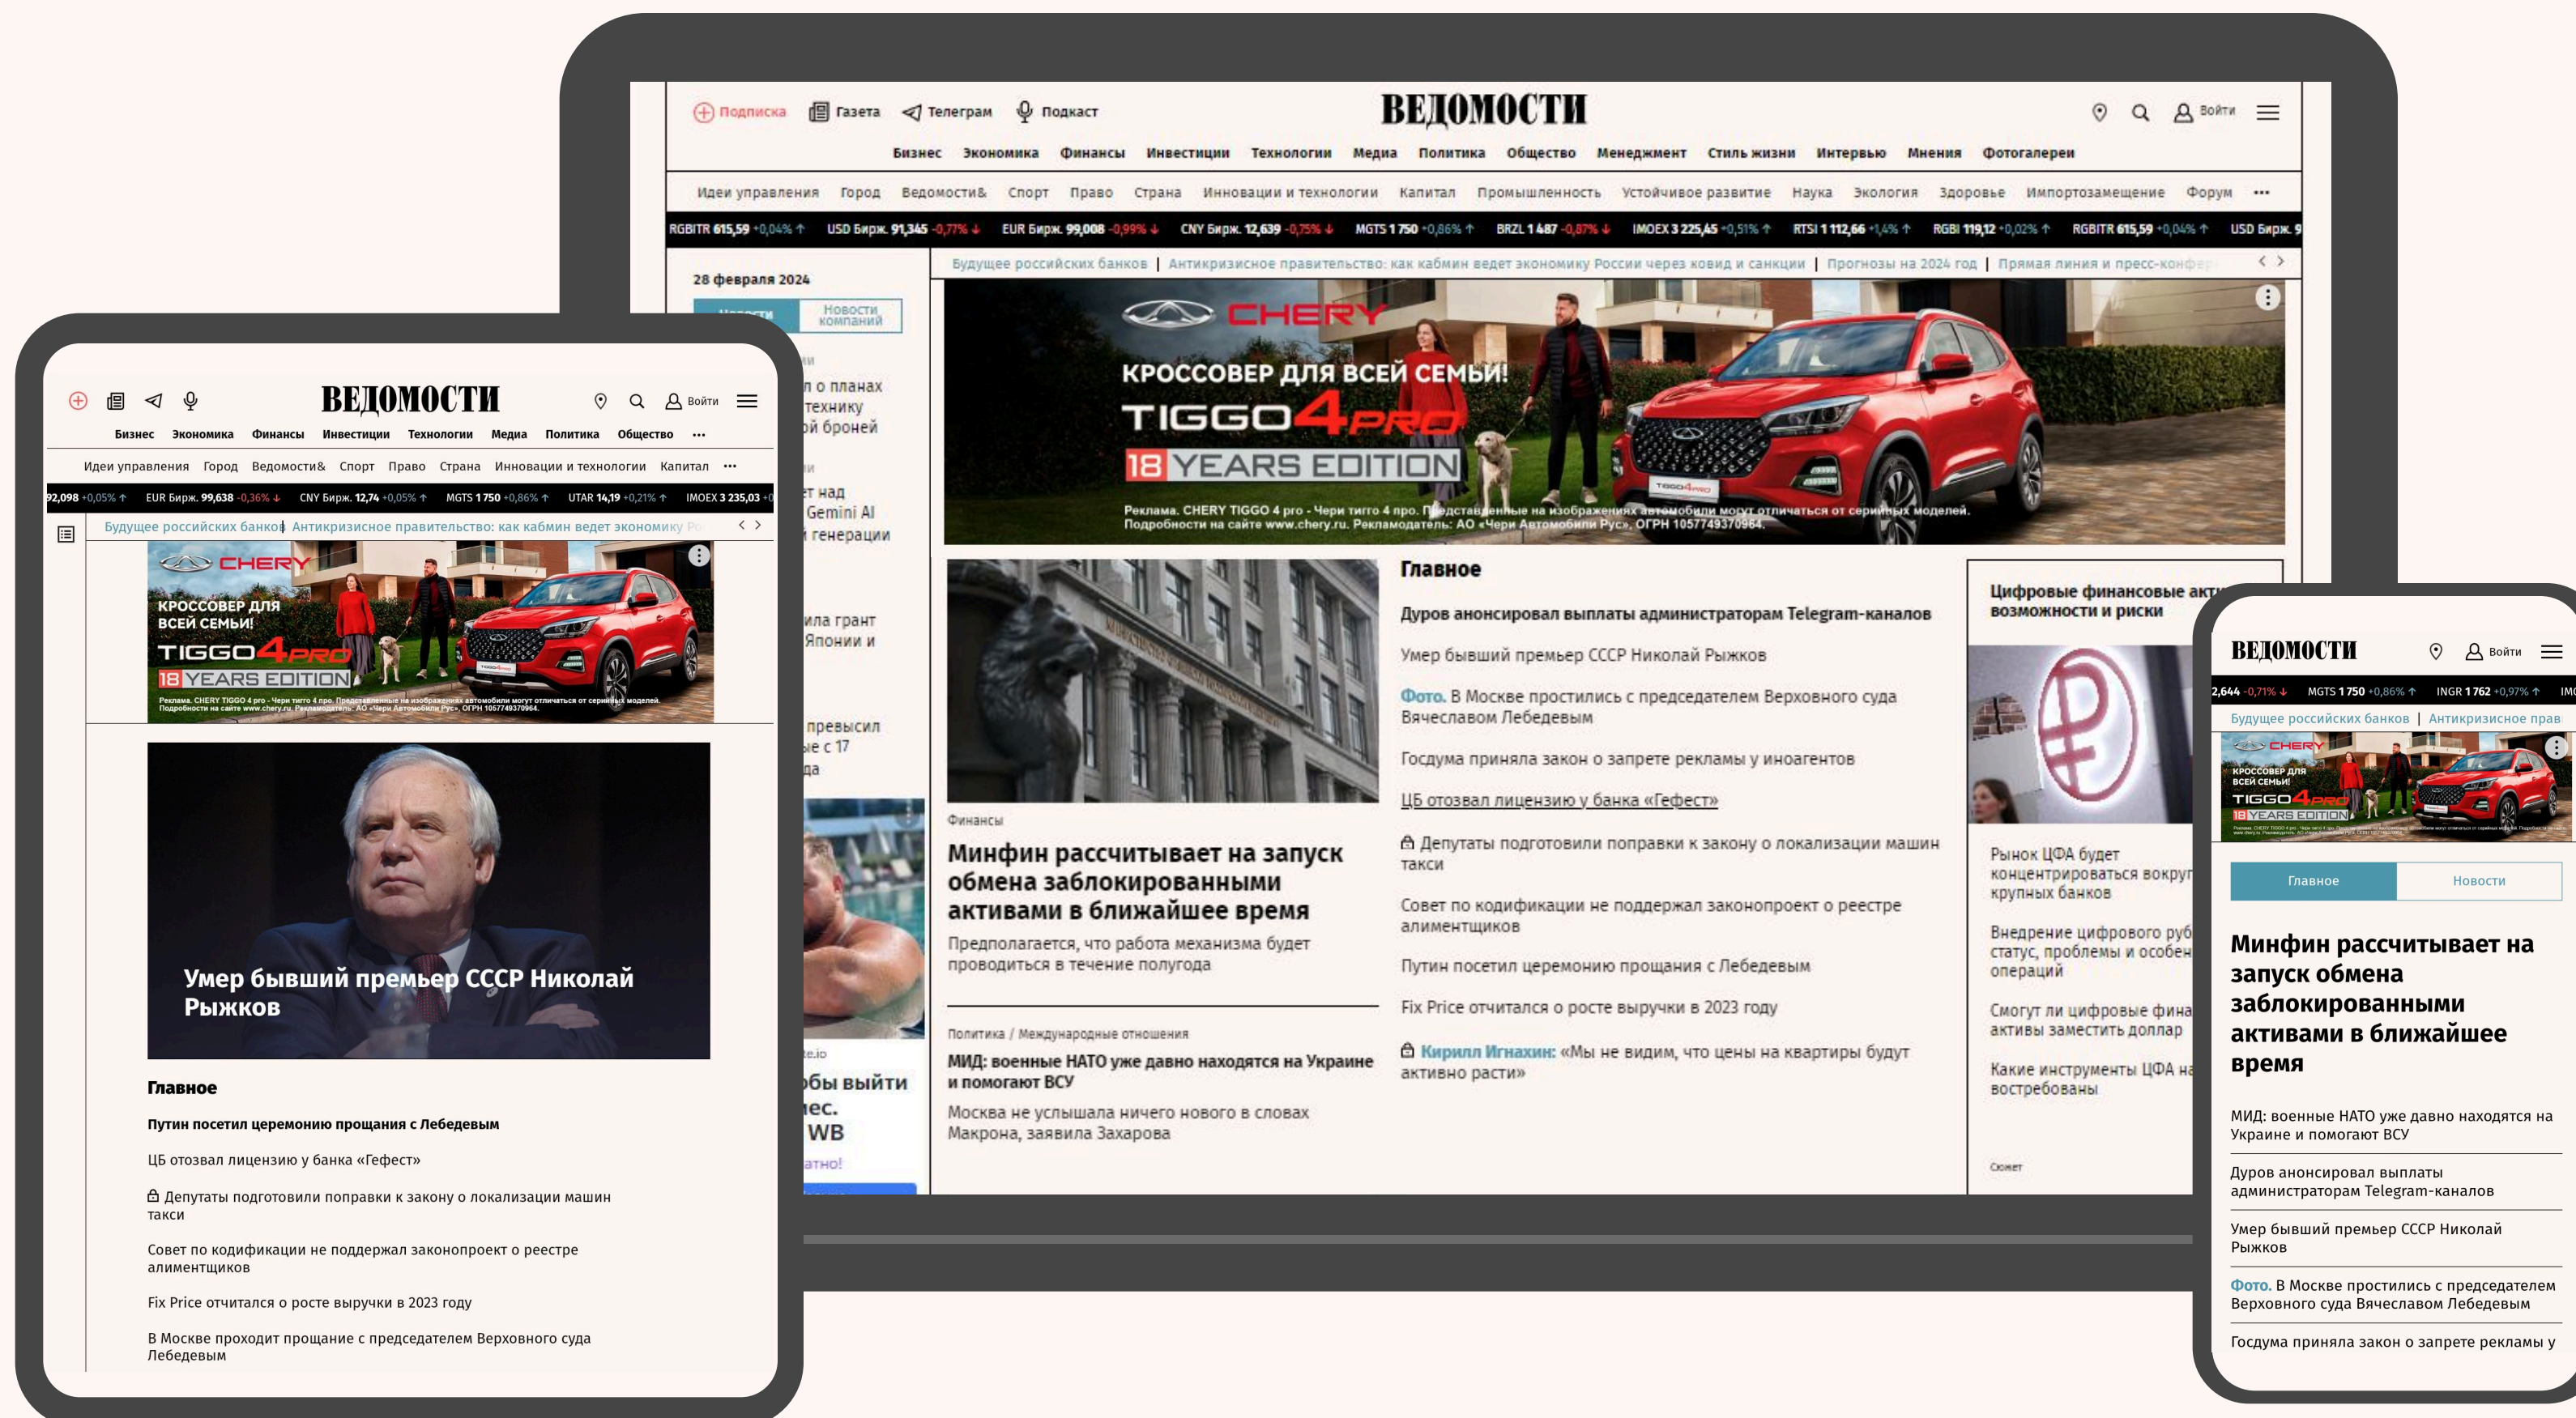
Подписка Газета Телеграм Подкаст
ВЕДОМОСТИ
Войти

Бизнес Экономика Финансы Инвестиции Технологии Медиа Политика Общество Менеджмент Стиль жизни Интервью Мнения Фотогалереи

Идеи управления Город Ведомости& Спорт Право Страна Инновации и технологии Капитал Промышленность Устойчивое развитие Наука Экология Здоровье Импортозамещение Форум ...

RGBITR 615,59 +0,04% ↑ USD Бирж. 91,345 -0,77% ↓ EUR Бирж. 99,008 -0,99% ↓ CNY Бирж. 12,639 -0,75% ↓ MGTS 1 750 +0,86% ↑ BRZL 1 487 -0,87% ↓ IMOEX 3 225,45 +0,51% ↑ RTSI 1 112,66 +1,4% ↑ RGBI 119,12 +0,02% ↑ RGBITR 615,59 +0,04% ↑ USD Бирж. 9

28 февраля 2024

Новости компаний

Будущее российских банков | Антикризисное правительство: как кабмин ведет экономику России через ковид и санкции | Прогнозы на 2024 год | Прямая линия и пресс-конфе

CHERY
КРОССОВЕР ДЛЯ ВСЕЙ СЕМЬИ!
TIGGO 4 PRO
18 YEARS EDITION
Реклама. CHERY TIGGO 4 pro - Чери тигго 4 про. Представленные на изображениях автомобили могут отличаться от серийных моделей. Подробности на сайте www.chery.ru. Рекламодатель: АО «Чери Автомобили Рус», ОГРН 1057749370964.

Главное
Дуров анонсировал выплаты администраторам Telegram-каналов
Умер бывший премьер СССР Николай Рыжков
Фото. В Москве простились с председателем Верховного суда Вячеславом Лебедевым
Госдума приняла закон о запрете рекламы у иноагентов
ЦБ отозвал лицензию у банка «Гефест»
Депутаты подготовили поправки к закону о локализации машин такси
Совет по кодификации не поддержал законопроект о реестре алиментщиков
Путин посетил церемонию прощания с Лебедевым
Fix Price отчитался о росте выручки в 2023 году
Кирилл Игнахин: «Мы не видим, что цены на квартиры будут активно расти»

Финансы
Минфин рассчитывает на запуск обмена заблокированными активами в ближайшее время
Предполагается, что работа механизма будет проводиться в течение полугода

Политика / Международные отношения
МИД: военные НАТО уже давно находятся на Украине и помогают ВСУ
Москва не услышала ничего нового в словах Макрона, заявила Захарова

Цифровые финансовые акти возможности и риски
Рынок ЦФА будет концентрироваться вокруг крупных банков
Внедрение цифрового руб статус, проблемы и особен операций
Смогут ли цифровые фина активы заменить доллар
Какие инструменты ЦФА на востребованы
Сюжет

н о планах технику ой броней
т над Gemini AI й генерации
ила грант Японии и
превысил ые с 17 да
бы выйти ес. WB атно!

ВЕДОМОСТИ
Войти
Бизнес Экономика Финансы Инвестиции Технологии Медиа Политика Общество ...
Идеи управления Город Ведомости& Спорт Право Страна Инновации и технологии Капитал ...
92,098 +0,05% ↑ EUR Бирж. 99,638 -0,36% ↓ CNY Бирж. 12,74 +0,05% ↑ MGTS 1 750 +0,86% ↑ UTAR 14,19 +0,21% ↑ IMOEX 3 235,03
Будущее российских банков | Антикризисное правительство: как кабмин ведет экономику

Умер бывший премьер СССР Николай Рыжков

Главное
Путин посетил церемонию прощания с Лебедевым
ЦБ отозвал лицензию у банка «Гефест»
Депутаты подготовили поправки к закону о локализации машин такси
Совет по кодификации не поддержал законопроект о реестре алиментщиков
Fix Price отчитался о росте выручки в 2023 году
В Москве проходит прощание с председателем Верховного суда Лебедевым

ВЕДОМОСТИ
Войти
2,644 -0,71% ↓ MGTS 1 750 +0,86% ↑ INGR 1 762 +0,97% ↑
Будущее российских банков | Антикризисное прав
Главное Новости
Минфин рассчитывает на запуск обмена заблокированными активами в ближайшее время
МИД: военные НАТО уже давно находятся на Украине и помогают ВСУ
Дуров анонсировал выплаты администраторам Telegram-каналов
Умер бывший премьер СССР Николай Рыжков
Фото. В Москве простились с председателем Верховного суда Вячеславом Лебедевым
Госдума приняла закон о запрете рекламы у